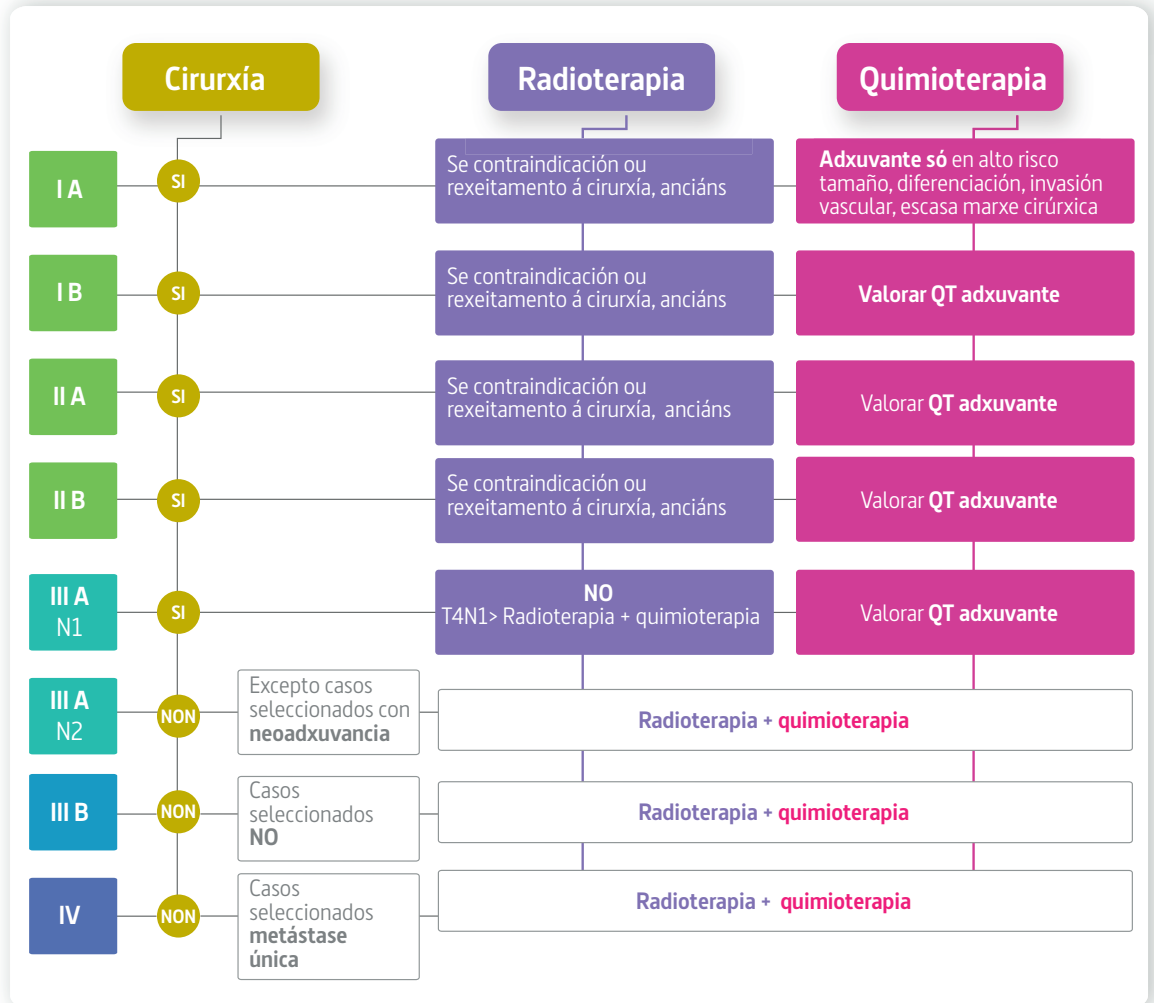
Cirurxía

Radioterapia

Quimioterapia

I A

SI

Se contraindicación ou rexeitamento á cirurxía, anciáns

Adxuvante só en alto risco tamaño, diferenciación, invasión vascular, escasa marxe cirúrxica

I B

SI

Se contraindicación ou rexeitamento á cirurxía, anciáns

Valorar QT adxuvante

II A

SI

Se contraindicación ou rexeitamento á cirurxía, anciáns

Valorar QT adxuvante

II B

SI

Se contraindicación ou rexeitamento á cirurxía, anciáns

Valorar QT adxuvante

III A N1

SI

NO
T4N1> Radioterapia + quimioterapia

Valorar QT adxuvante

III A N2

NON

Excepto casos seleccionados con neoadxuvancia

Radioterapia + quimioterapia

III B

NON

Casos seleccionados NO

Radioterapia + quimioterapia

IV

NON

Casos seleccionados metástase única

Radioterapia + quimioterapia